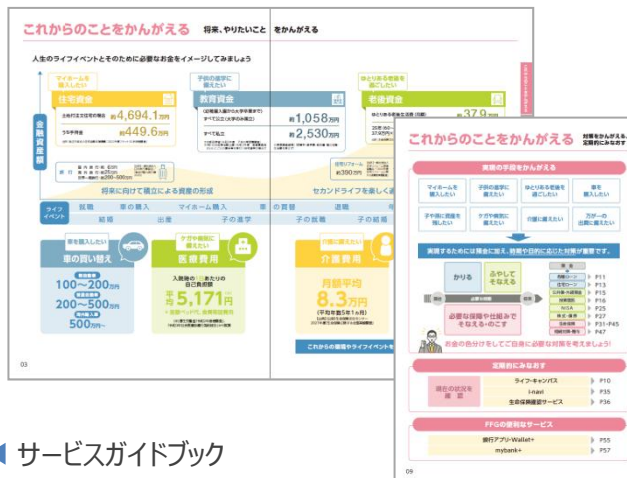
これからのことをかんがえる　将来、やりたいこと　をかんがえる

人生のライフイベントとそのために必要なお金をイメージしてみましょう

マイホームを購入したい
住宅資金
土地付注文住宅の購入費　約4,694.1万円
マンション　約449.6万円

子供の進学に備えたい
教育資金
約1,058万円
すべて国公立
約2,530万円
すべて私立

ゆとりある老後を過ごしたい
老後資金
約37.9万円

金融資産額

将来に向けて積立による資産の形成
セカンドライフを楽しく過ごす

ライフイベント
就職　車の購入　マイホーム購入　車の買替　退職
結婚　出産　子の進学　子の就職　子の結婚

車を購入したい
車の買い替え
100〜200万円
200〜500万円
500万円〜

ケガや病気に備えたい
医療費用
入院時の1日あたりの自己負担額
平均 5,171円

介護に備えたい
介護費用
月額平均
8.3万円

これからの準備やライフイベントを

03

これからのことをかんがえる

実現の手段をかんがえる
マイホームを購入したい
子供の進学に備えたい
ゆとりある老後を過ごしたい
車を購入したい
子や孫に資産を残したい
ケガや病気に備えたい
介護に備えたい
万が一の出費に備えたい

実現するためには預金に加え、目的や目的に応じた対策が重要です。

かりる
ふやしてそなえる
必要な保障や仕組みでそなえる・のこす

P11
P13
P15
P16
P25
P27
P31-P45
P47

お金の色分けをしてご自身に必要な対策を考えましょう!

定期的にみなおす
現在の状況を確認
ライフ・キャンバス　P10
i-navi　P35
生命保険確認サービス　P36

FFGの便利なサービス
銀行アプリ「Wallet+」　P55
mybank+　P57

09

サービスガイドブック